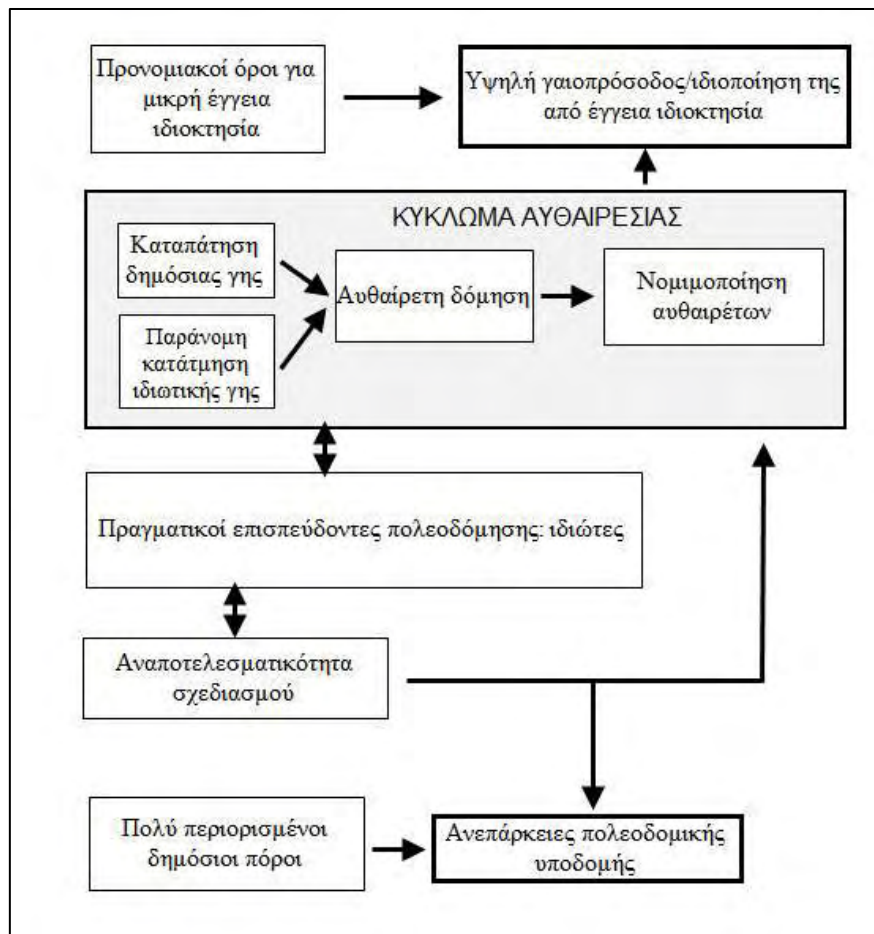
Προνομιακοί όροι για μικρή έγγεια ιδιοκτησία

Υψηλή γαιοπρόσοδος/ιδιοποίηση της από έγγεια ιδιοκτησία

ΚΥΚΛΩΜΑ ΑΥΘΑΙΡΕΣΙΑΣ

Καταπάτηση δημόσιας γης

Παράνομη κατάτμηση ιδιωτικής γης

Αυθαίρετη δόμηση

Νομιμοποίηση αυθαιρέτων

Πραγματικοί επισπεύδοντες πολεοδόμησης: ιδιώτες

Αναποτελεσματικότητα σχεδιασμού

Πολύ περιορισμένοι δημόσιοι πόροι

Ανεπάρκειες πολεοδομικής υποδομής